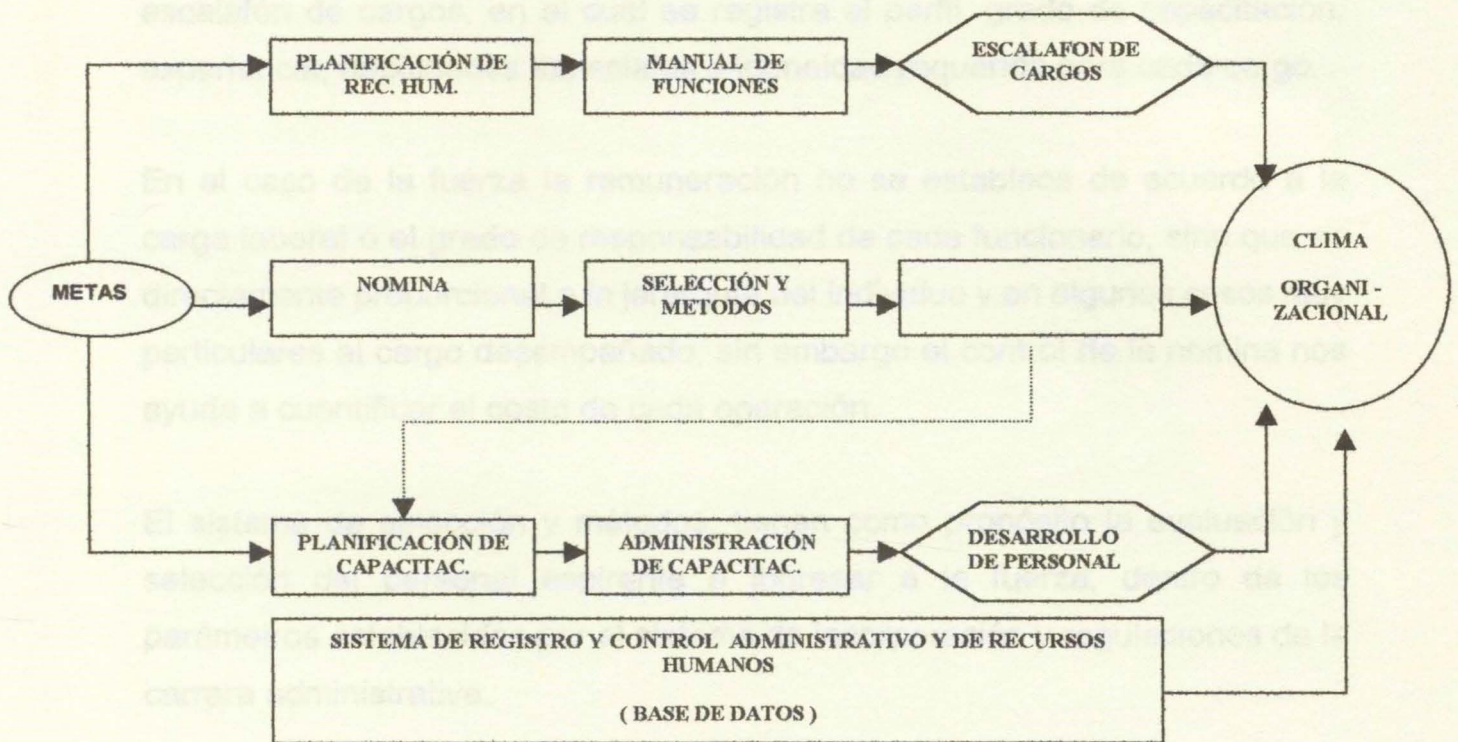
PLANIFICACIÓN DE REC. HUM.

MANUAL DE FUNCIONES

ESCALAFON DE CARGOS

CLIMA ORGANI - ZACIONAL

METAS

NOMINA

SELECCIÓN Y METODOS

PLANIFICACIÓN DE CAPACITAC.

ADMINISTRACIÓN DE CAPACITAC.

DESARROLLO DE PERSONAL

SISTEMA DE REGISTRO Y CONTROL ADMINISTRATIVO Y DE RECURSOS HUMANOS

( BASE DE DATOS )